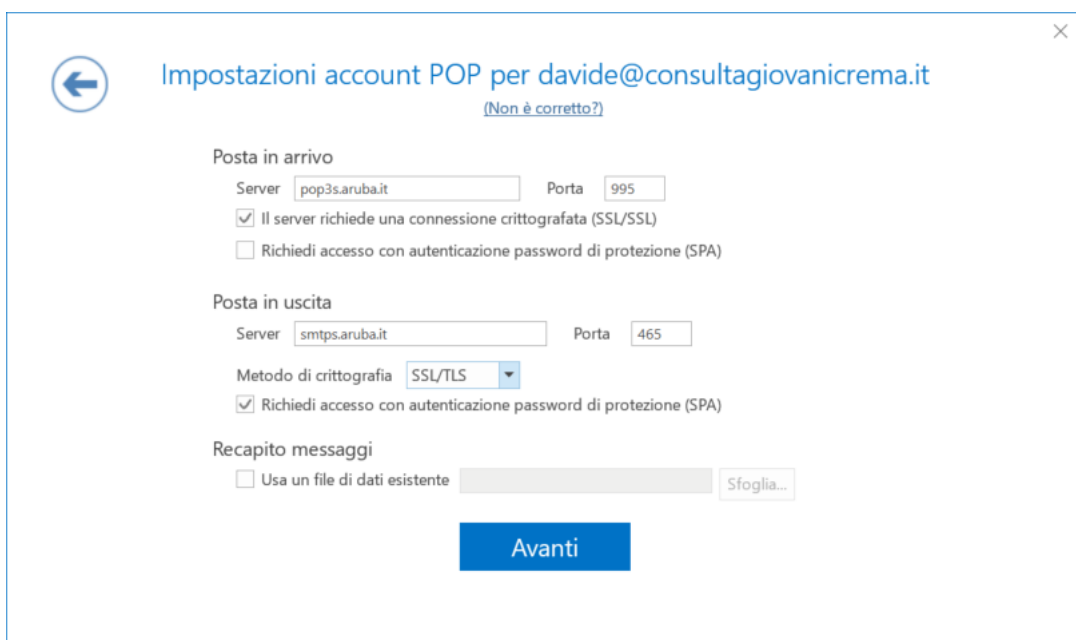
Impostazioni account POP per davide@consultagiovanicrema.it
(Non è corretto?)

Posta in arrivo
Server pop3s.aruba.it Porta 995
Il server richiede una connessione crittografata (SSL/SSL)
Richiedi accesso con autenticazione password di protezione (SPA)

Posta in uscita
Server smtps.aruba.it Porta 465
Metodo di crittografia SSL/TLS
Richiedi accesso con autenticazione password di protezione (SPA)

Recapito messaggi
Usa un file di dati esistente Sfoglia...

Avanti